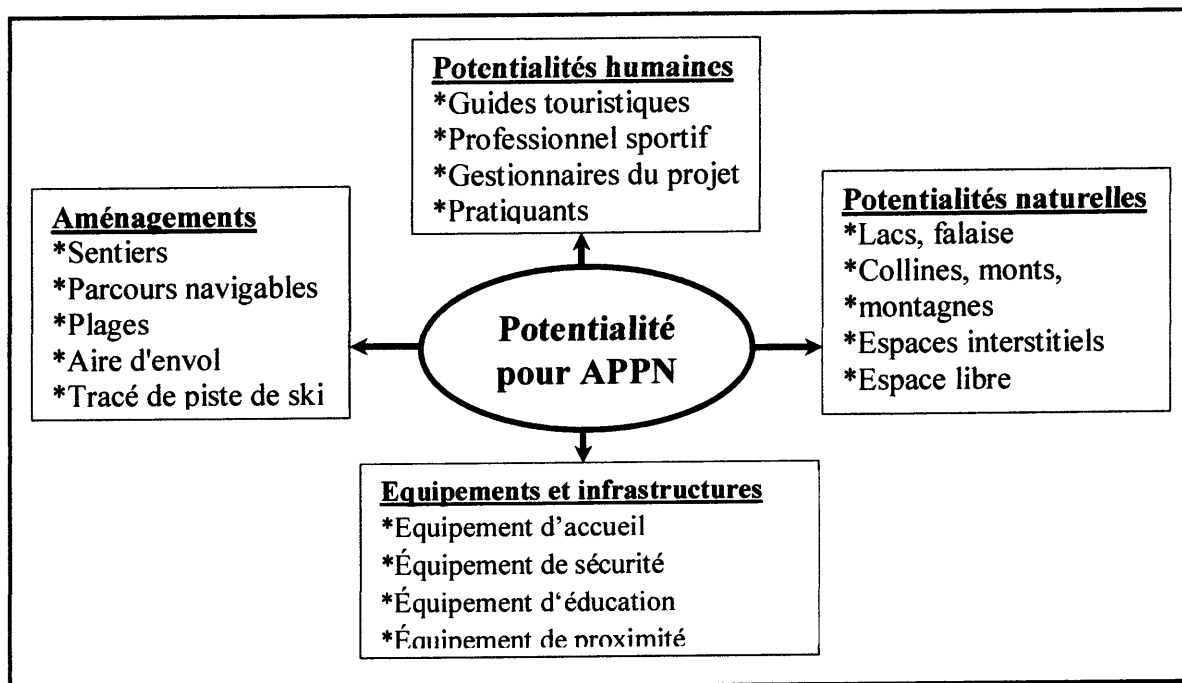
**Potentialités humaines**
*Guides touristiques
*Professionnel sportif
*Gestionnaires du projet
*Pratiquants

**Aménagements**
*Sentiers
*Parcours navigables
*Plages
*Aire d'envol
*Tracé de piste de ski

**Potentialité pour APPN**

**Potentialités naturelles**
*Lacs, falaise
*Collines, monts,
*montagnes
*Espaces interstitiels
*Espace libre

**Equipements et infrastructures**
*Equipement d'accueil
*Équipement de sécurité
*Équipement d'éducation
*Équipement de proximité